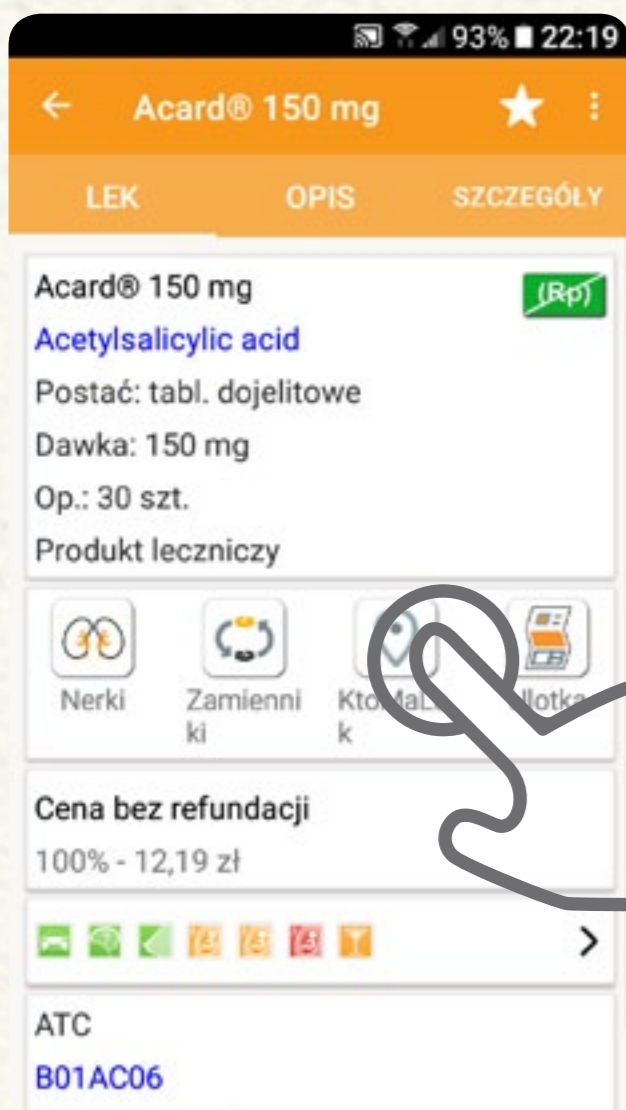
93% 22:19

Acard® 150 mg

LEK
OPIS
SZCZEGÓŁY

Acard® 150 mg
(Rp)
Acetylsalicylic acid
Postać: tabl. dojelitowe
Dawka: 150 mg
Op.: 30 szt.
Produkt leczniczy

Nerki
Zamienniki
KtoMaL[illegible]k
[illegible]lotka

Cena bez refundacji
100% - 12,19 zł

ATC
B01AC06